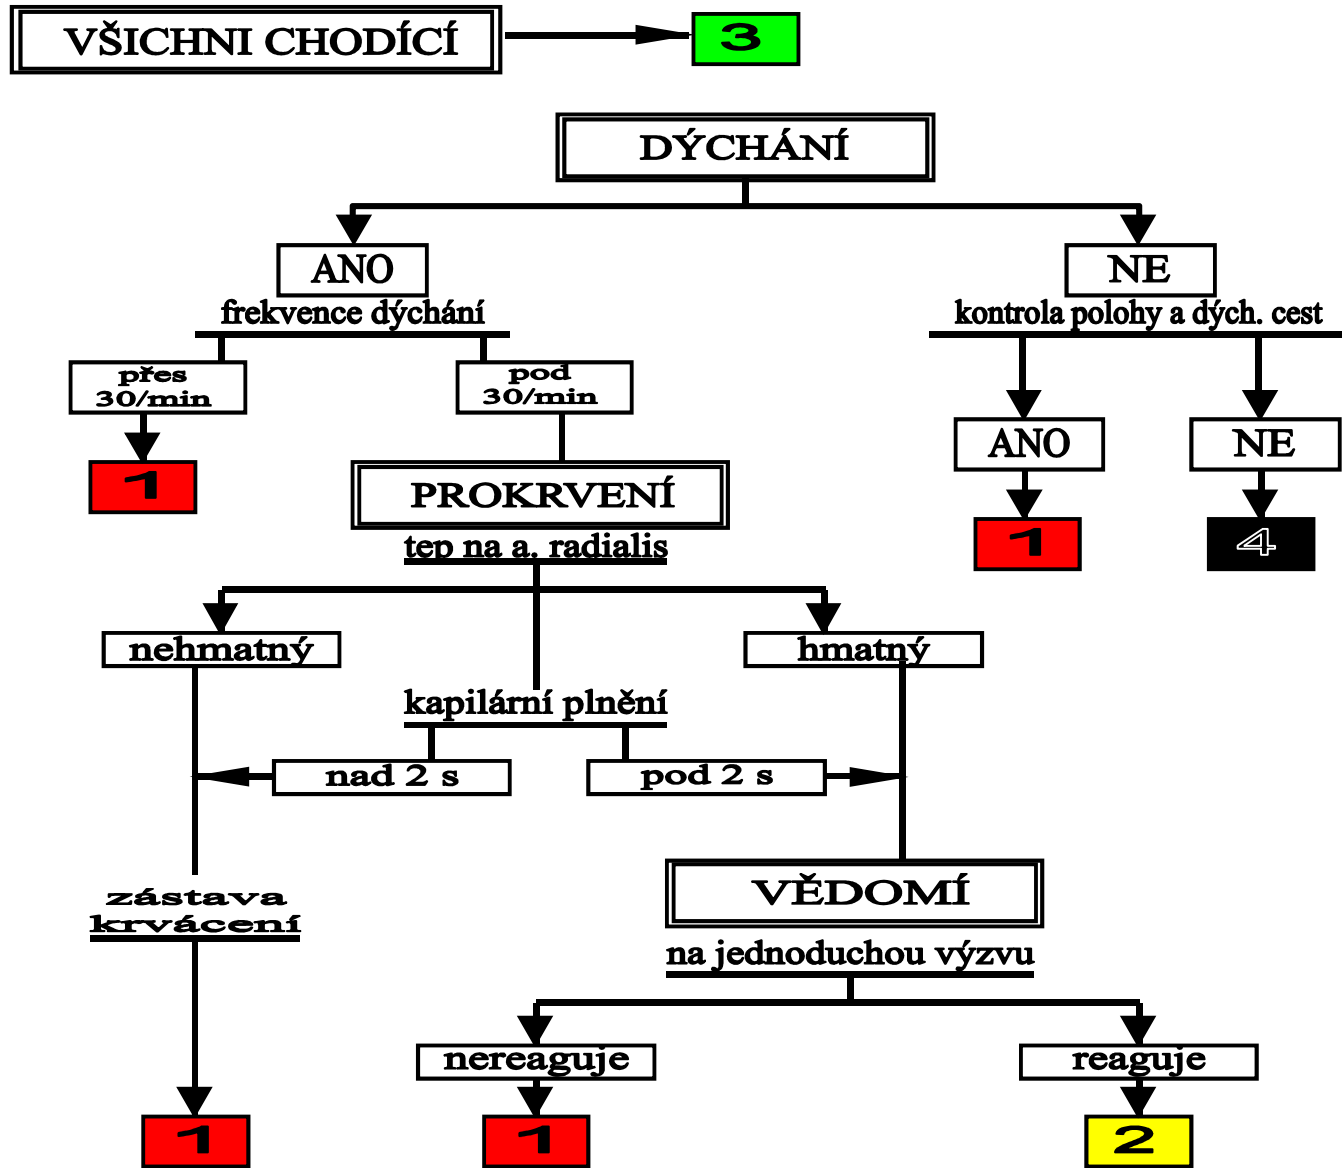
VŠICHNI CHODÍCÍ

3

DÝCHÁNÍ

ANO
frekvence dýchání

přes 30/min

1

pod 30/min

PROKRVENÍ
tep na a. radialis

nehmatný

hmatný

kapilární plnění

nad 2 s

pod 2 s

zástava krvácení

1

VĚDOMÍ
na jednoduchou výzvu

nereaguje

1

reaguje

2

NE
kontrola polohy a dých. cest

ANO

1

NE

4